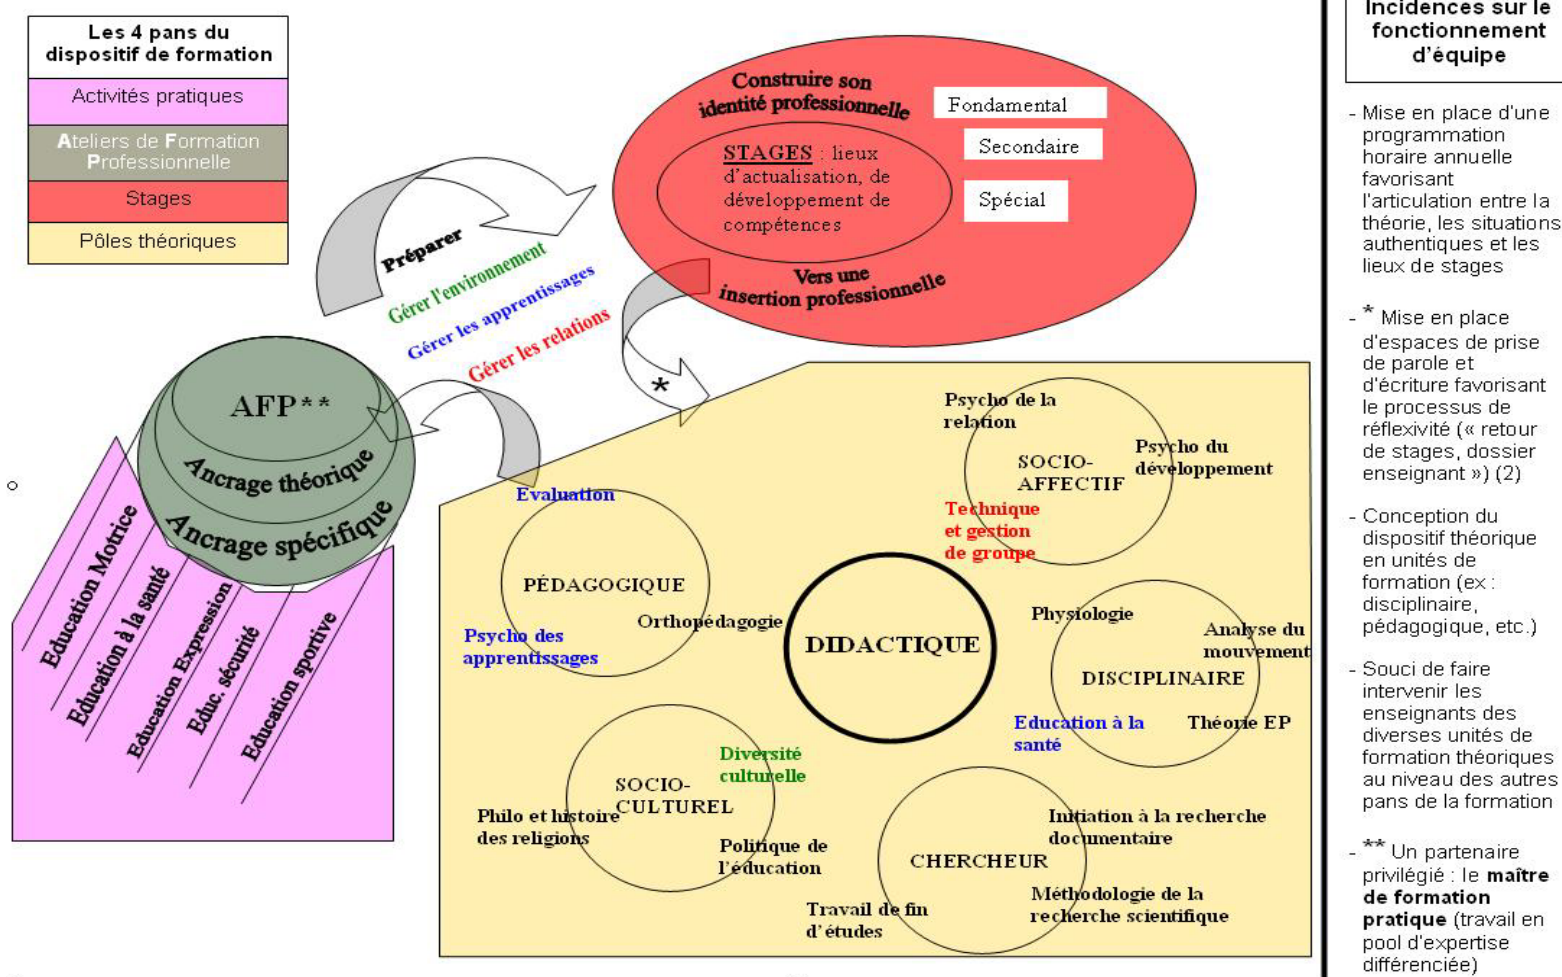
| Les 4 pans du dispositif de formation |
|---|
| Activités pratiques |
| Ateliers de Formation Professionnelle |
| Stages |
| Pôles théoriques |

Construire son identité professionnelle

Fondamental

Secondaire

Spécial

STAGES : lieux d'actualisation, de développement de compétences

Vers une insertion professionnelle

Préparer

Gérer l'environnement

Gérer les apprentissages

Gérer les relations

*

AFP**

Ancrage théorique

Ancrage spécifique

Education Motrice

Education à la santé

Education Expression

Educ. sécurité

Education sportive

Evaluation

PÉDAGOGIQUE

Orthopédagogie

Psycho des apprentissages

Psycho de la relation

SOCIO-AFFECTIF

Psycho du développement

Technique et gestion de groupe

DIDACTIQUE

Physiologie

Analyse du mouvement

DISCIPLINAIRE

Education à la santé

Théorie EP

SOCIO-CULTUREL

Diversité culturelle

Philo et histoire des religions

Politique de l'éducation

CHERCHEUR

Initiation à la recherche documentaire

Méthodologie de la recherche scientifique

Travail de fin d'études

Incidences sur le fonctionnement d'équipe

- Mise en place d'une programmation horaire annuelle favorisant l'articulation entre la théorie, les situations authentiques et les lieux de stages

- * Mise en place d'espaces de prise de parole et d'écriture favorisant le processus de réflexivité (« retour de stages, dossier enseignant ») (2)

- Conception du dispositif théorique en unités de formation (ex : disciplinaire, pédagogique, etc.)

- Souci de faire intervenir les enseignants des diverses unités de formation théoriques au niveau des autres pans de la formation

- ** Un partenaire privilégié : le **maître de formation pratique** (travail en pool d'expertise différenciée)